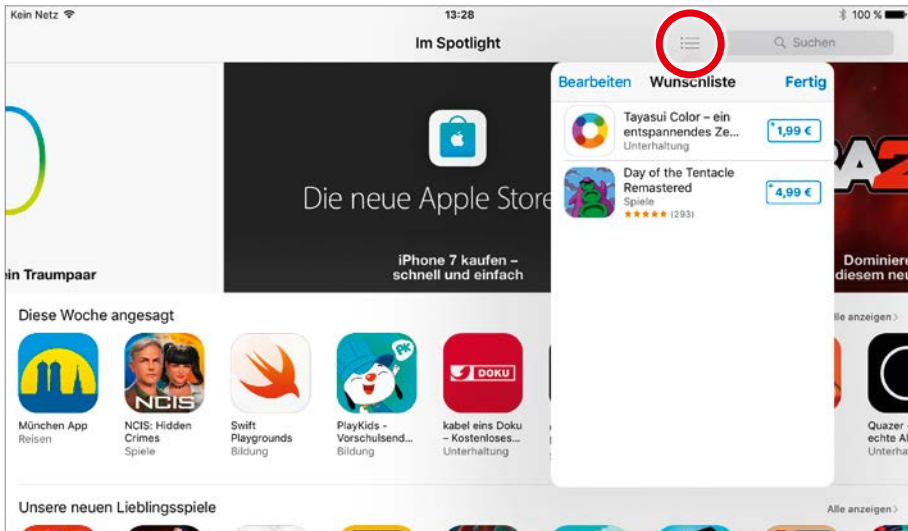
Kein Netz
13:28
100 %

Im Spotlight

Suchen

Bearbeiten Wunschliste Fertig

Tayasui Color – ein entspannendes Ze...
Unterhaltung
1,99 €

Day of the Tentacle Remastered
Spiele
★★★★★ (293)
4,99 €

Die neue Apple Store

iPhone 7 kaufen – schnell und einfach

ein Traumpaar

Dominiere diesem ne

Diese Woche angesagt

Alle anzeigen

München App
Reisen

NCIS: Hidden Crimes
Spiele

Swift Playgrounds
Bildung

PlayKids - Vorschulsend...
Bildung

kabel eins Doku - Kostenloses...
Unterhaltung

Quazer - echte A
Unterha

Unsere neuen Lieblingsspiele

Alle anzeigen